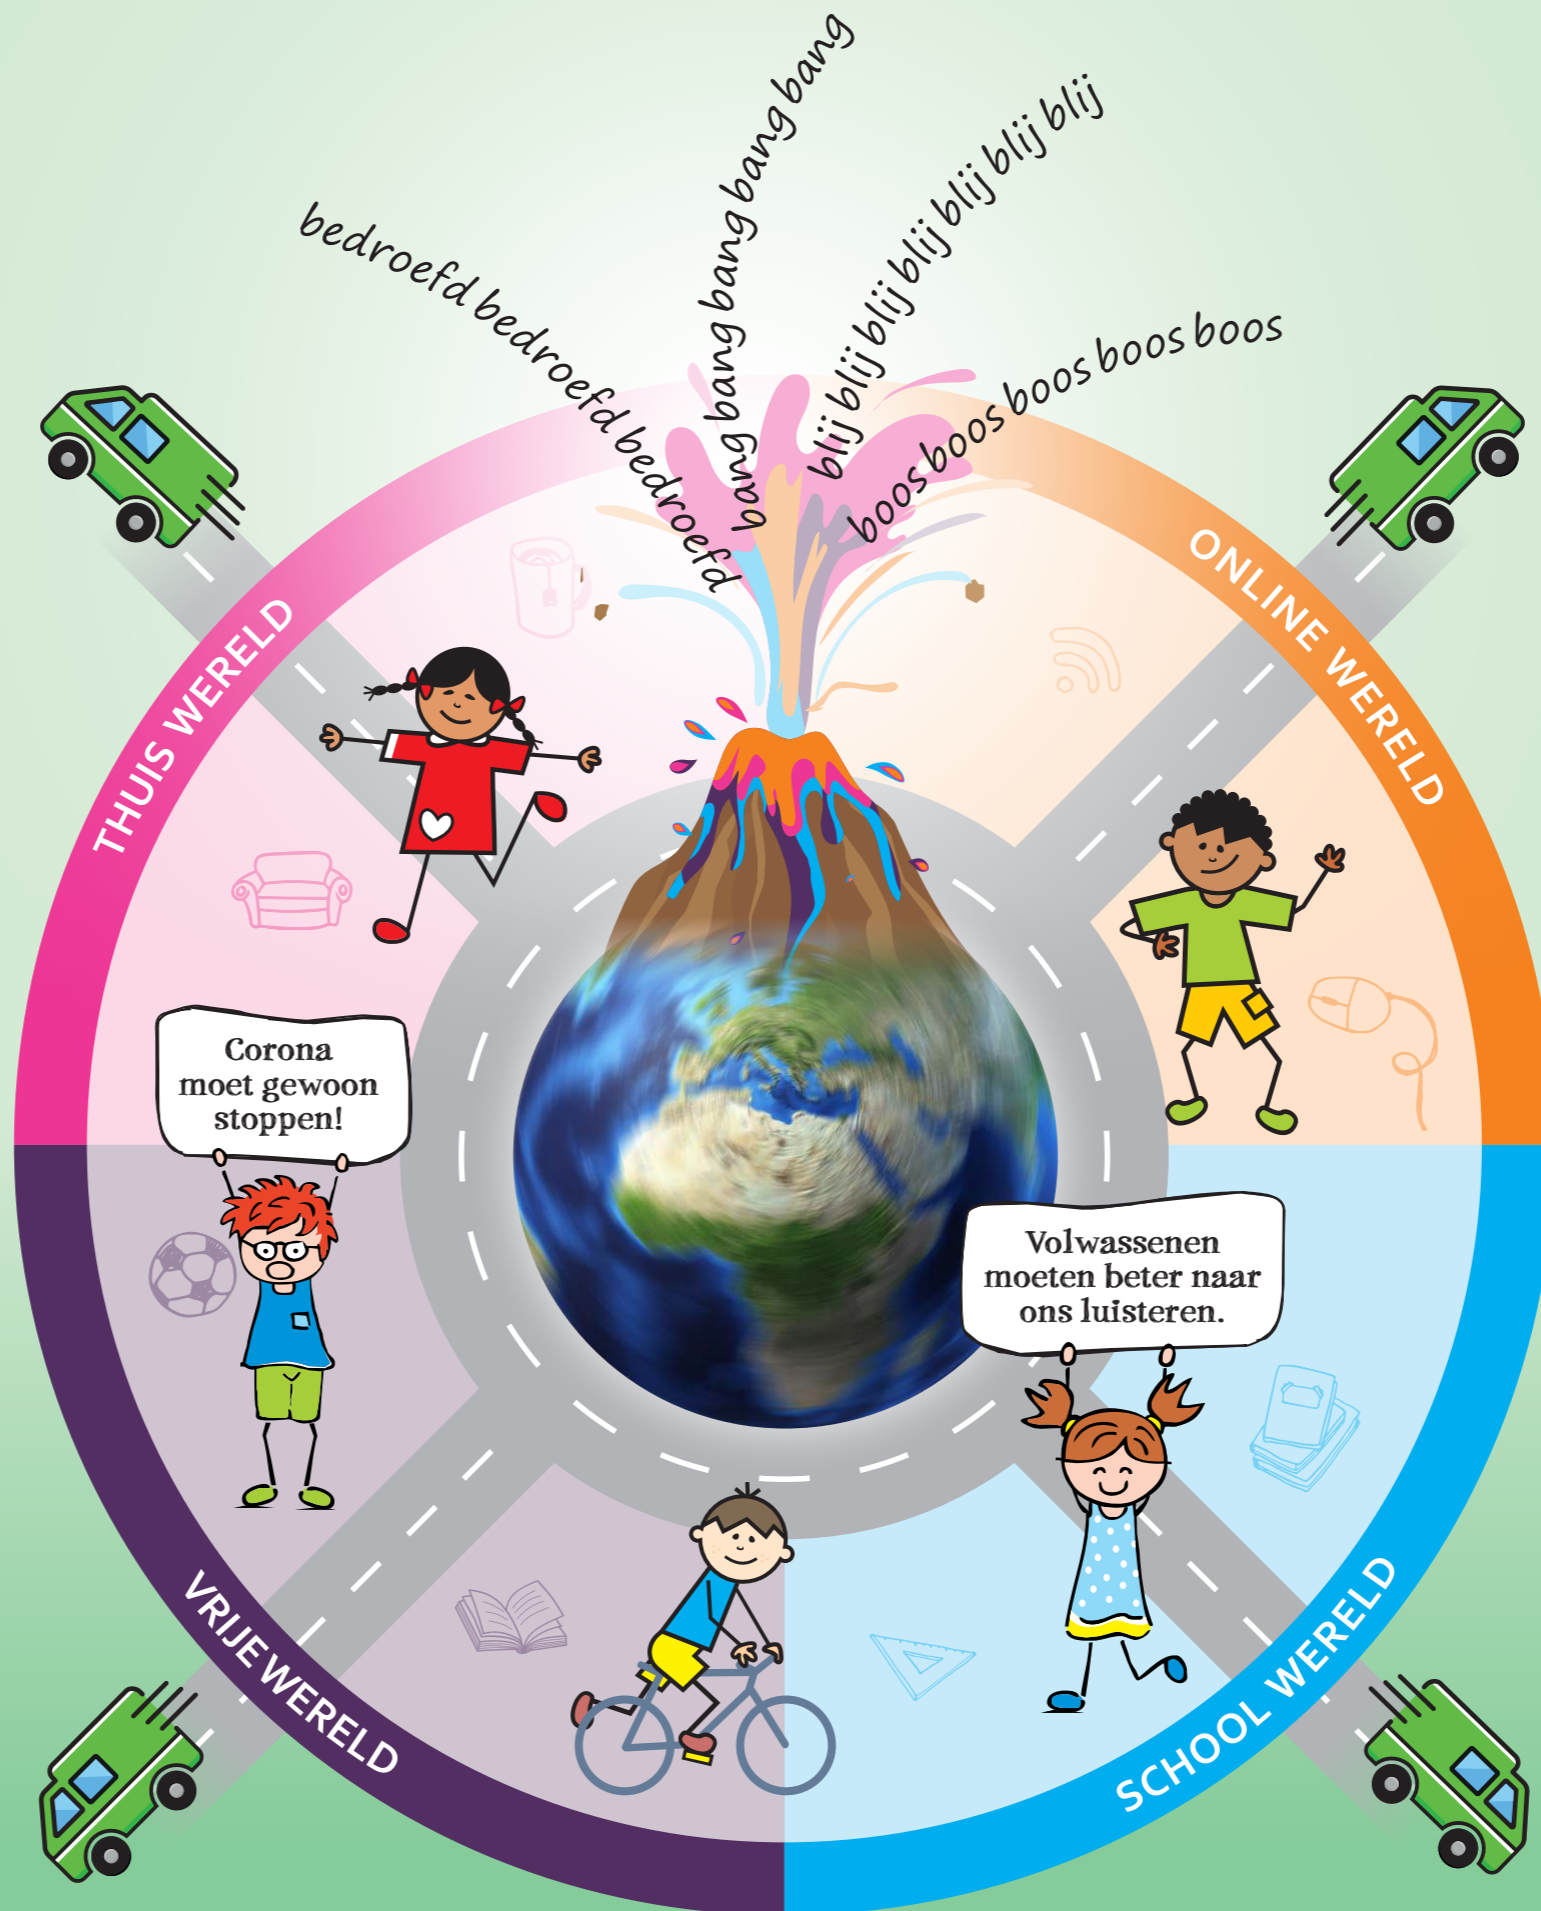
bedroefd bedroefd bedroefd bedroefd

bang bang bang bang bang bang

blij blij blij blij blij blij blij blij

boos boos boos boos boos boos

THUIS WERELD

ONLINE WERELD

Corona moet gewoon stoppen!

Volwassenen moeten beter naar ons luisteren.

VRIJE WERELD

SCHOOL WERELD